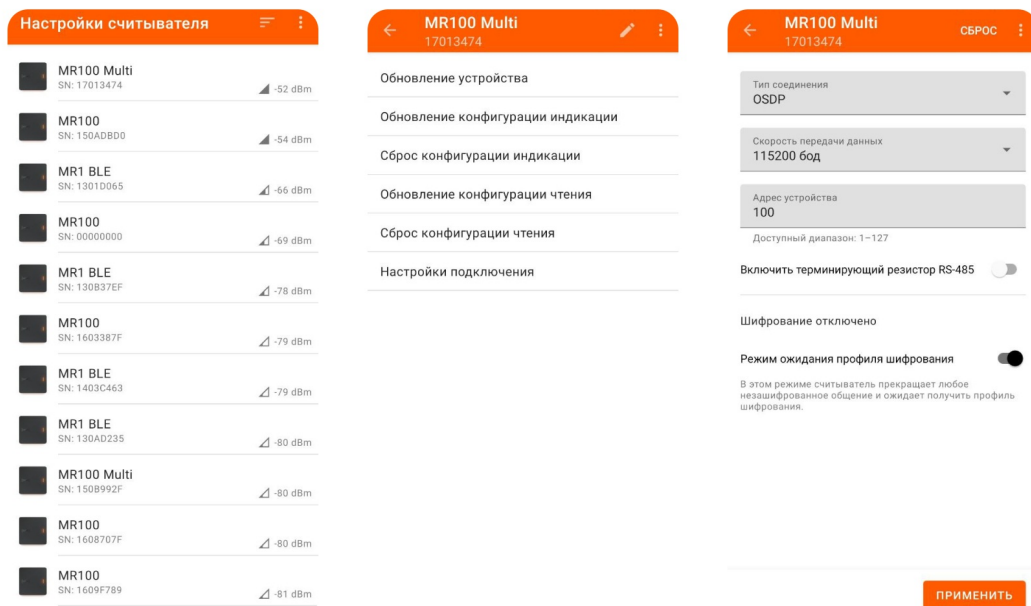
Настройки считывателя

MR100 Multi
SN: 17013474
-52 dBm

MR100
SN: 150ADBD0
-54 dBm

MR1 BLE
SN: 1301D065
-66 dBm

MR100
SN: 00000000
-69 dBm

MR1 BLE
SN: 130B37EF
-78 dBm

MR100
SN: 1603387F
-79 dBm

MR1 BLE
SN: 1403C463
-79 dBm

MR1 BLE
SN: 130AD235
-80 dBm

MR100 Multi
SN: 150B992F
-80 dBm

MR100
SN: 1608707F
-80 dBm

MR100
SN: 1609F789
-81 dBm

MR100 Multi
17013474

Обновление устройства

Обновление конфигурации индикации

Сброс конфигурации индикации

Обновление конфигурации чтения

Сброс конфигурации чтения

Настройки подключения

MR100 Multi
17013474
СБРОС

Тип соединения
OSDP

Скорость передачи данных
115200 бод

Адрес устройства
100
Доступный диапазон: 1–127

Включить терминирующий резистор RS-485

Шифрование отключено

Режим ожидания профиля шифрования

В этом режиме считыватель прекращает любое незашифрованное общение и ожидает получить профиль шифрования.

ПРИМЕНИТЬ